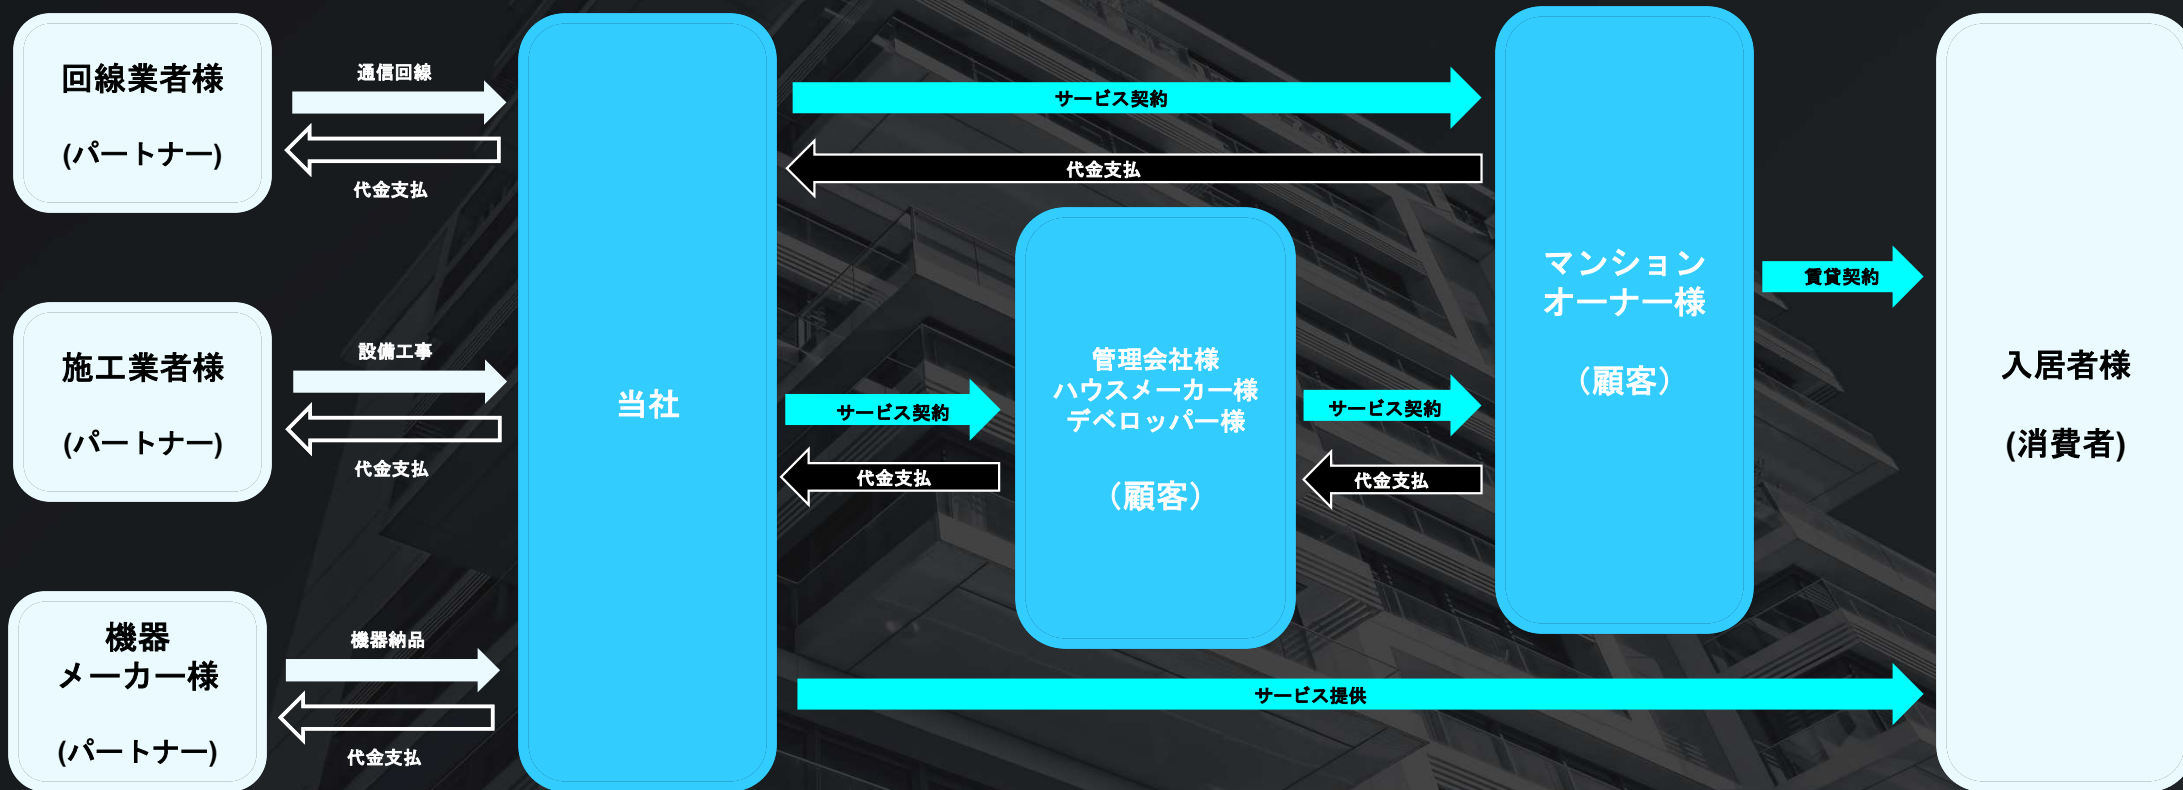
回線業者様

(パートナー)

通信回線

代金支払

施工業者様

(パートナー)

設備工事

代金支払

機器
メーカー様

(パートナー)

機器納品

代金支払

当社

サービス契約

代金支払

管理会社様
ハウスメーカー様
デベロッパー様

（顧客）

サービス契約

代金支払

サービス契約

代金支払

マンション
オーナー様

（顧客）

賃貸契約

サービス提供

入居者様

(消費者)